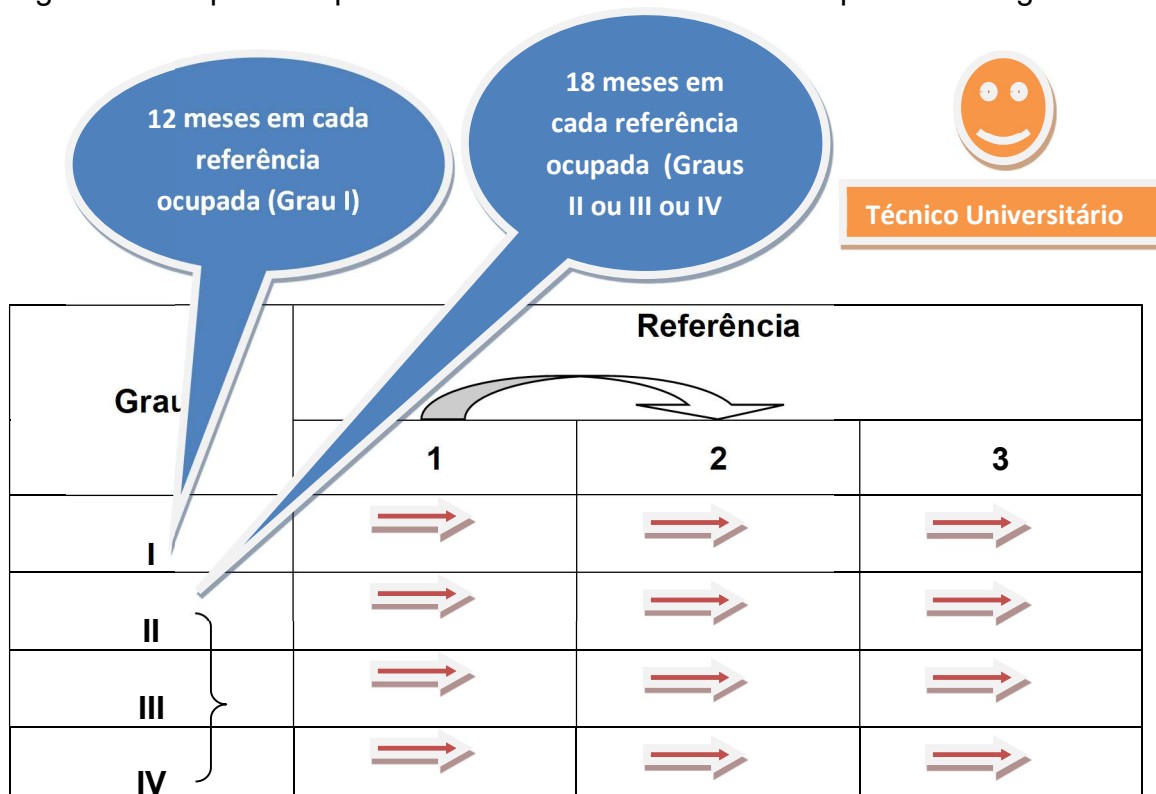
12 meses em cada referência ocupada (Grau I)

18 meses em cada referência ocupada (Graus II ou III ou IV

Técnico Universitário

| Grau | Referência | | |
|---|---|---|---|
| | 1 | 2 | 3 |
| I | | | |
| II | | | |
| III | | | |
| IV | | | |